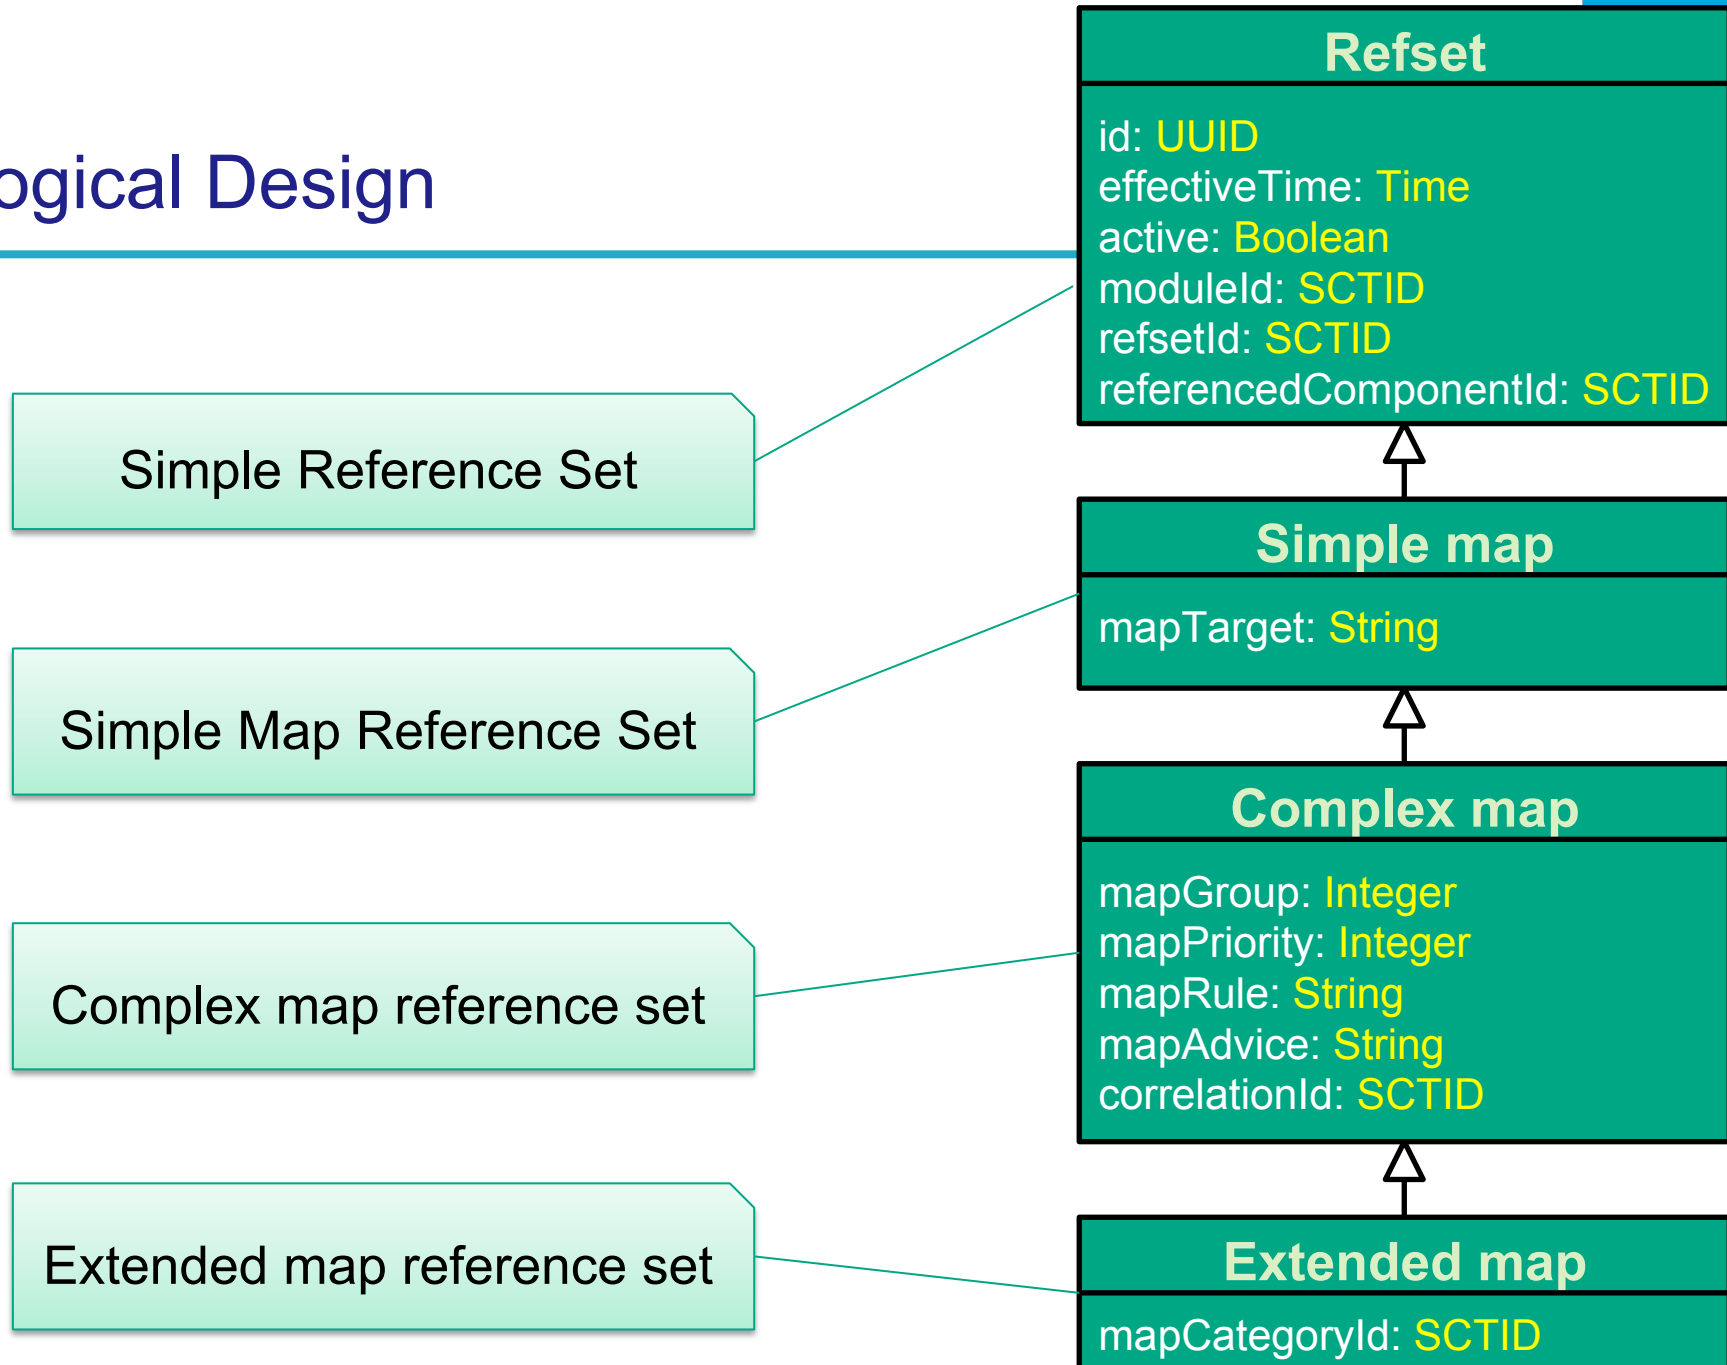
ogical Design

Simple Reference Set

Simple Map Reference Set

Complex map reference set

Extended map reference set

Refset

id: UUID
effectiveTime: Time
active: Boolean
moduleId: SCTID
refsetId: SCTID
referencedComponentId: SCTID

Simple map

mapTarget: String

Complex map

mapGroup: Integer
mapPriority: Integer
mapRule: String
mapAdvice: String
correlationId: SCTID

Extended map

mapCategoryId: SCTID